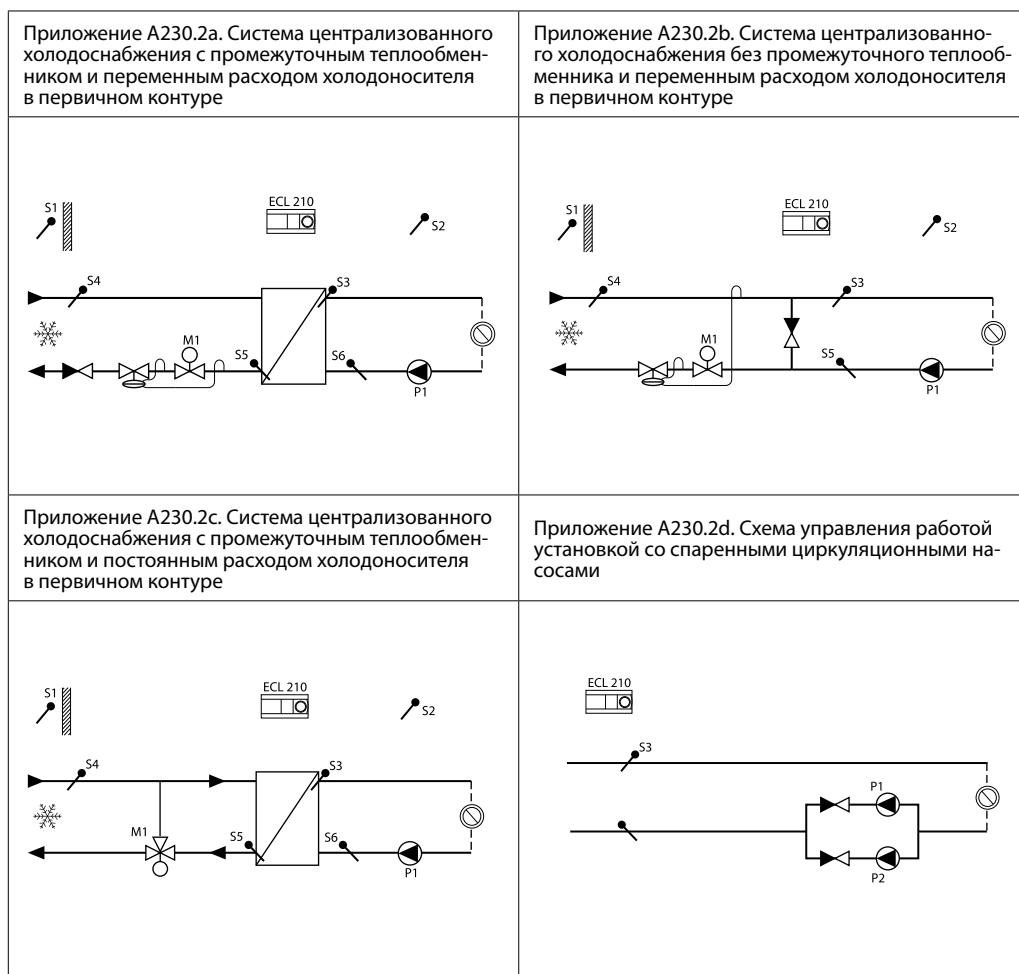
Приложение A230.2a. Система централизованного холодоснабжения с промежуточным теплообменником и переменным расходом холодоносителя в первичном контуре

ECL 210

S1 S2 S4 S3 M1 S5 S6 P1

Приложение A230.2b. Система централизованного холодоснабжения без промежуточного теплообменника и переменным расходом холодоносителя в первичном контуре

ECL 210

S1 S2 S4 S3 M1 S5 P1

Приложение A230.2c. Система централизованного холодоснабжения с промежуточным теплообменником и постоянным расходом холодоносителя в первичном контуре

ECL 210

S1 S2 S4 S3 M1 S5 S6 P1

Приложение A230.2d. Схема управления работой установкой со спаренными циркуляционными насосами

ECL 210

S3 P1 P2